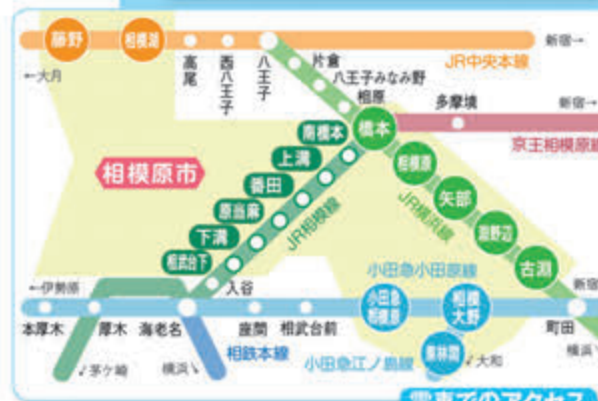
藤野
相模湖
高尾
西八王子
八王子
片倉
八王子みなみ野
相原
新宿→
JR中央本線
←大月
多摩境
新宿→
橋本
南橋本
京王相模原線
上溝
相模原市
番田
相模原
矢部
原当麻
JR横浜線
淵野辺
下溝
JR相模線
古淵
相武台下
小田急小田原線
←伊勢原
入谷
小田急相模原
相模大野
本厚木
厚木
海老名
座間
相武台前
町田
相鉄本線
小田急江ノ島線
東林間
↓茅ケ崎
横浜↘
↓大和
横浜↘
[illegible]